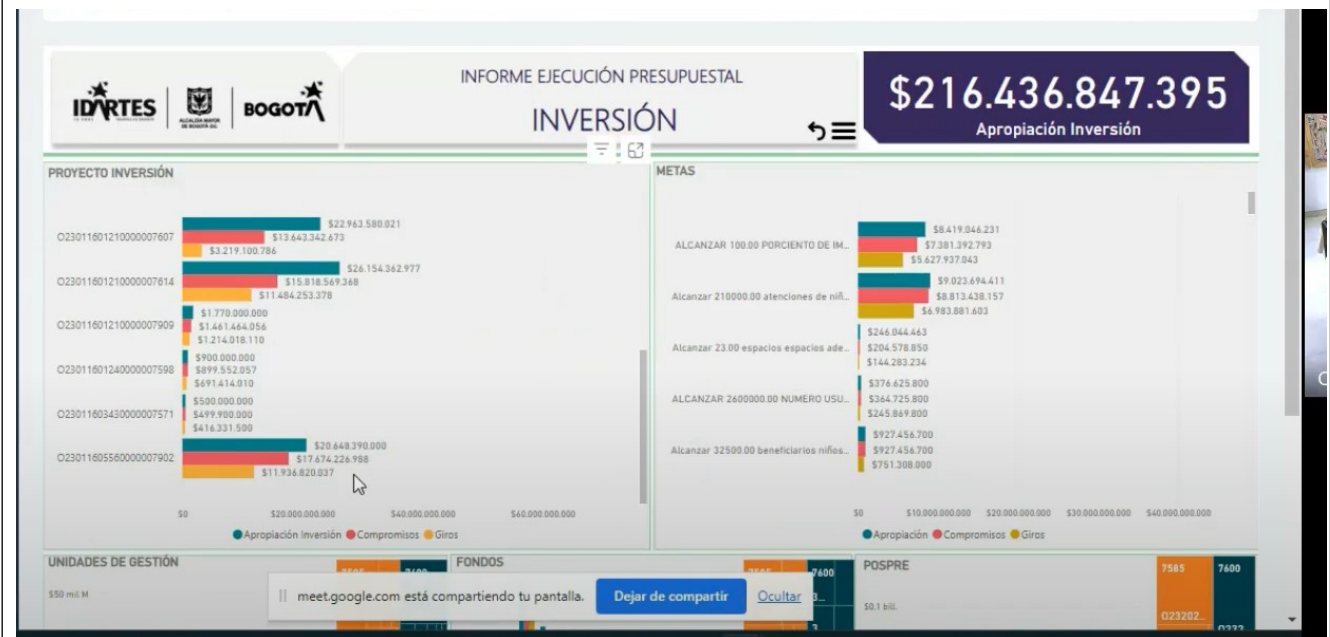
IDARTES | ALCALDÍA MAYOR DE BOGOTÁ D.C. | BOGOTÁ

INFORME EJECUCIÓN PRESUPUESTAL

INVERSIÓN

$216.436.847.395

Apropiación Inversión

PROYECTO INVERSIÓN

O2301160121000000 7607
$22.963.580.021
$13.643.342.673
$3.219.100.786

O23011601210000007614
$26.154.362.977
$15.818.569.368
$11.484.253.378

O23011601210000007909
$1.770.000.000
$1.461.464.056
$1.214.018.110

O23011601240000007598
$900.000.000
$899.552.057
$691.414.010

O23011603430000007571
$500.000.000
$499.900.000
$416.331.500

O23011605560000007902
$20.648.390.000
$17.674.226.988
$11.936.820.037

$0 $20.000.000.000 $40.000.000.000 $60.000.000.000

Apropiación Inversión Compromisos Giros

METAS

ALCANZAR 100.00 PORCIENTO DE IM...
$8.419.046.231
$7.381.392.793
$5.627.937.043

Alcanzar 210000.00 atenciones de niñ...
$9.023.694.411
$8.813.438.157
$6.983.881.603

Alcanzar 23.00 espacios espacios ade...
$246.044.463
$204.578.850
$144.283.234

ALCANZAR 2600000.00 NUMERO USU...
$376.625.800
$364.725.800
$245.869.800

Alcanzar 32500.00 beneficiarios niños...
$927.456.700
$927.456.700
$751.308.000

$0 $10.000.000.000 $20.000.000.000 $30.000.000.000 $40.000.000.000

Apropiación Compromisos Giros

UNIDADES DE GESTIÓN
$50 mil M
7585 7600

FONDOS
7600

POSPRE
$0,1 bill.
7585 7600
O23202...

meet.google.com está compartiendo tu pantalla. Dejar de compartir Ocultar